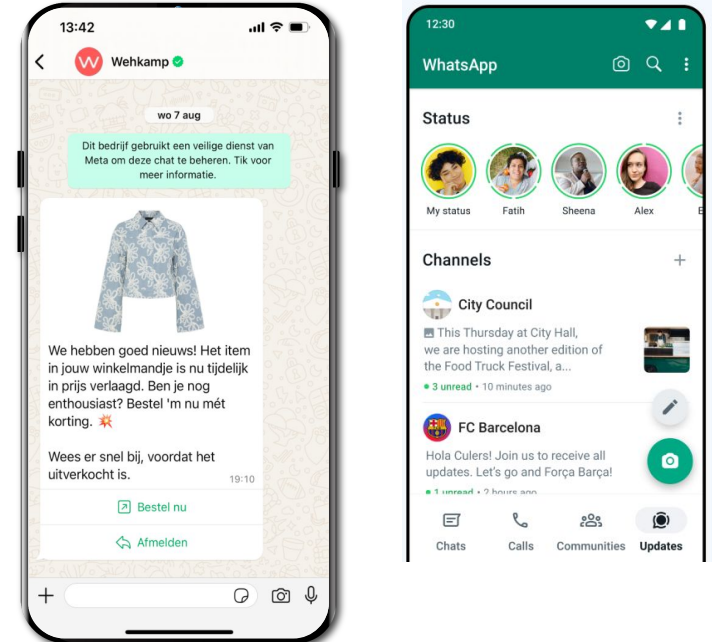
13:42

Wehkamp

wo 7 aug

Dit bedrijf gebruikt een veilige dienst van Meta om deze chat te beheren. Tik voor meer informatie.

We hebben goed nieuws! Het item in jouw winkelmandje is nu tijdelijk in prijs verlaagd. Ben je nog enthousiast? Bestel 'm nu mét korting. 💥

Wees er snel bij, voordat het uitverkocht is.

19:10

Bestel nu

Afmelden

12:30

WhatsApp

Status

My status

Fatih

Sheena

Alex

Channels

City Council

This Thursday at City Hall, we are hosting another edition of the Food Truck Festival, a...

3 unread • 10 minutes ago

FC Barcelona

Hola Culers! Join us to receive all updates. Let's go and Força Barça!

1 unread • 2 hours ago

Chats

Calls

Communities

Updates